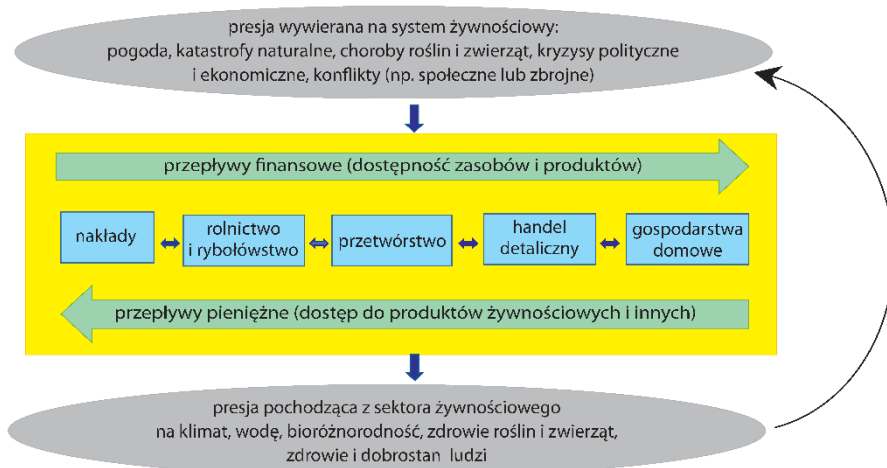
presja wywierana na system żywnościowy:
pogoda, katastrofy naturalne, choroby roślin i zwierząt, kryzysy polityczne i ekonomiczne, konflikty (np. społeczne lub zbrojne)

przepływy finansowe (dostępność zasobów i produktów)

nakłady

rolnictwo i rybołówstwo

przetwórstwo

handel detaliczny

gospodarstwa domowe

przepływy pieniężne (dostęp do produktów żywnościowych i innych)

presja pochodząca z sektora żywnościowego na klimat, wodę, bioróżnorodność, zdrowie roślin i zwierząt, zdrowie i dobrostan ludzi